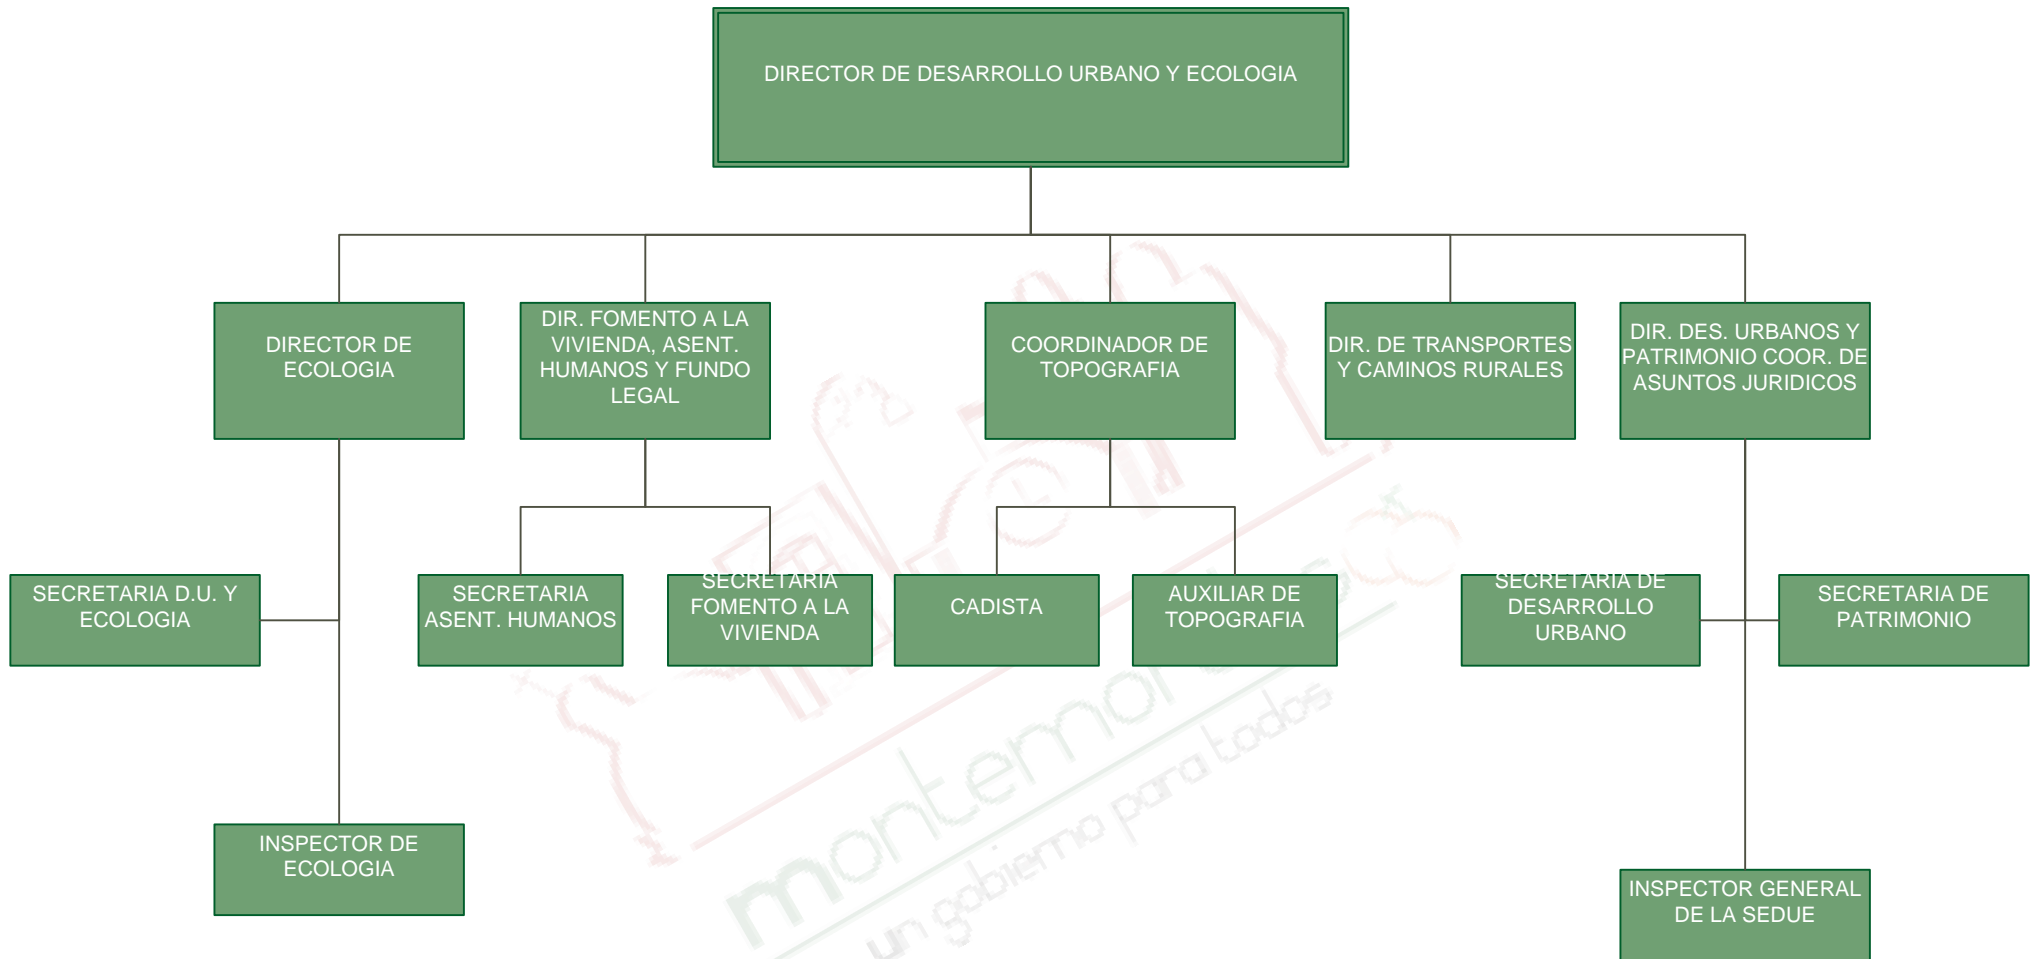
DIRECTOR DE DESARROLLO URBANO Y ECOLOGIA

DIRECTOR DE ECOLOGIA

DIR. FOMENTO A LA VIVIENDA, ASENT. HUMANOS Y FUNDO LEGAL

COORDINADOR DE TOPOGRAFIA

DIR. DE TRANSPORTES Y CAMINOS RURALES

DIR. DES. URBANOS Y PATRIMONIO COOR. DE ASUNTOS JURIDICOS

SECRETARIA D.U. Y ECOLOGIA

SECRETARIA ASENT. HUMANOS

SECRETARIA FOMENTO A LA VIVIENDA

CADISTA

AUXILIAR DE TOPOGRAFIA

SECRETARIA DE DESARROLLO URBANO

SECRETARIA DE PATRIMONIO

INSPECTOR DE ECOLOGIA

INSPECTOR GENERAL DE LA SEDUE

montemorelos
un gobierno para todos